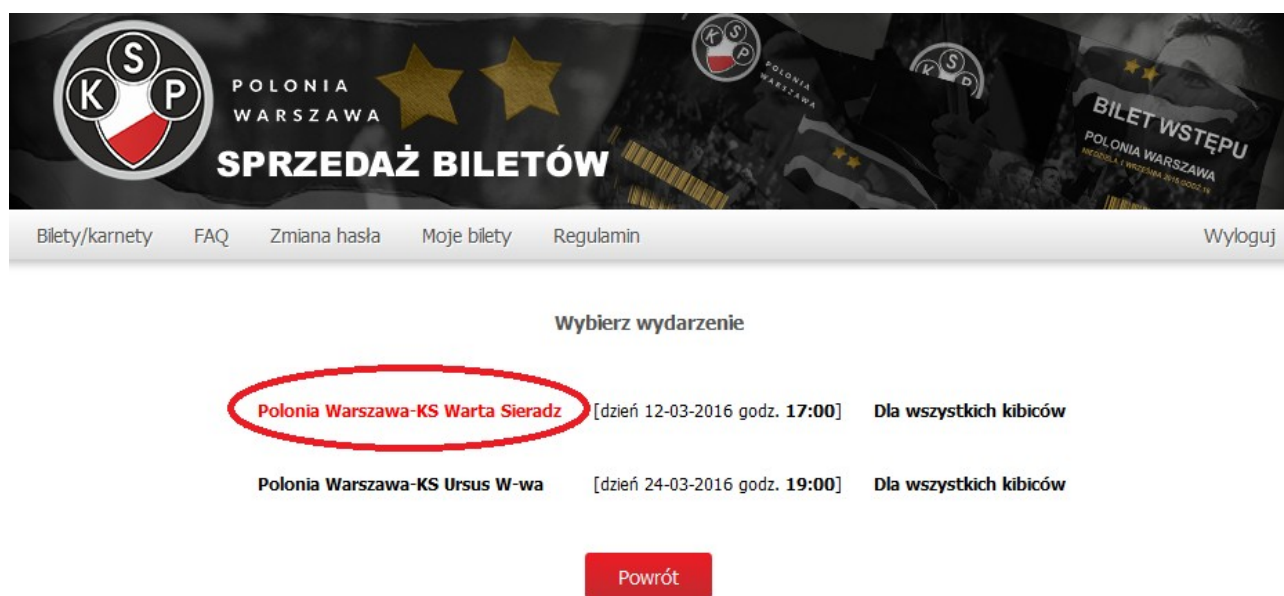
KSP
POLONIA WARSZAWA
SPRZEDAŻ BILETÓW

KSP POLONIA WARSZAWA

KSP

BILET WSTĘPU
POLONIA WARSZAWA
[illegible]

Bilety/karnety FAQ Zmiana hasła Moje bilety Regulamin Wyloguj

Wybierz wydarzenie

| Polonia Warszawa-KS Warta Sieradz | [dzień 12-03-2016 godz. **17:00**] | Dla wszystkich kibiców |
|---|---|---|
| Polonia Warszawa-KS Ursus W-wa | [dzień 24-03-2016 godz. **19:00**] | Dla wszystkich kibiców |

Powrót